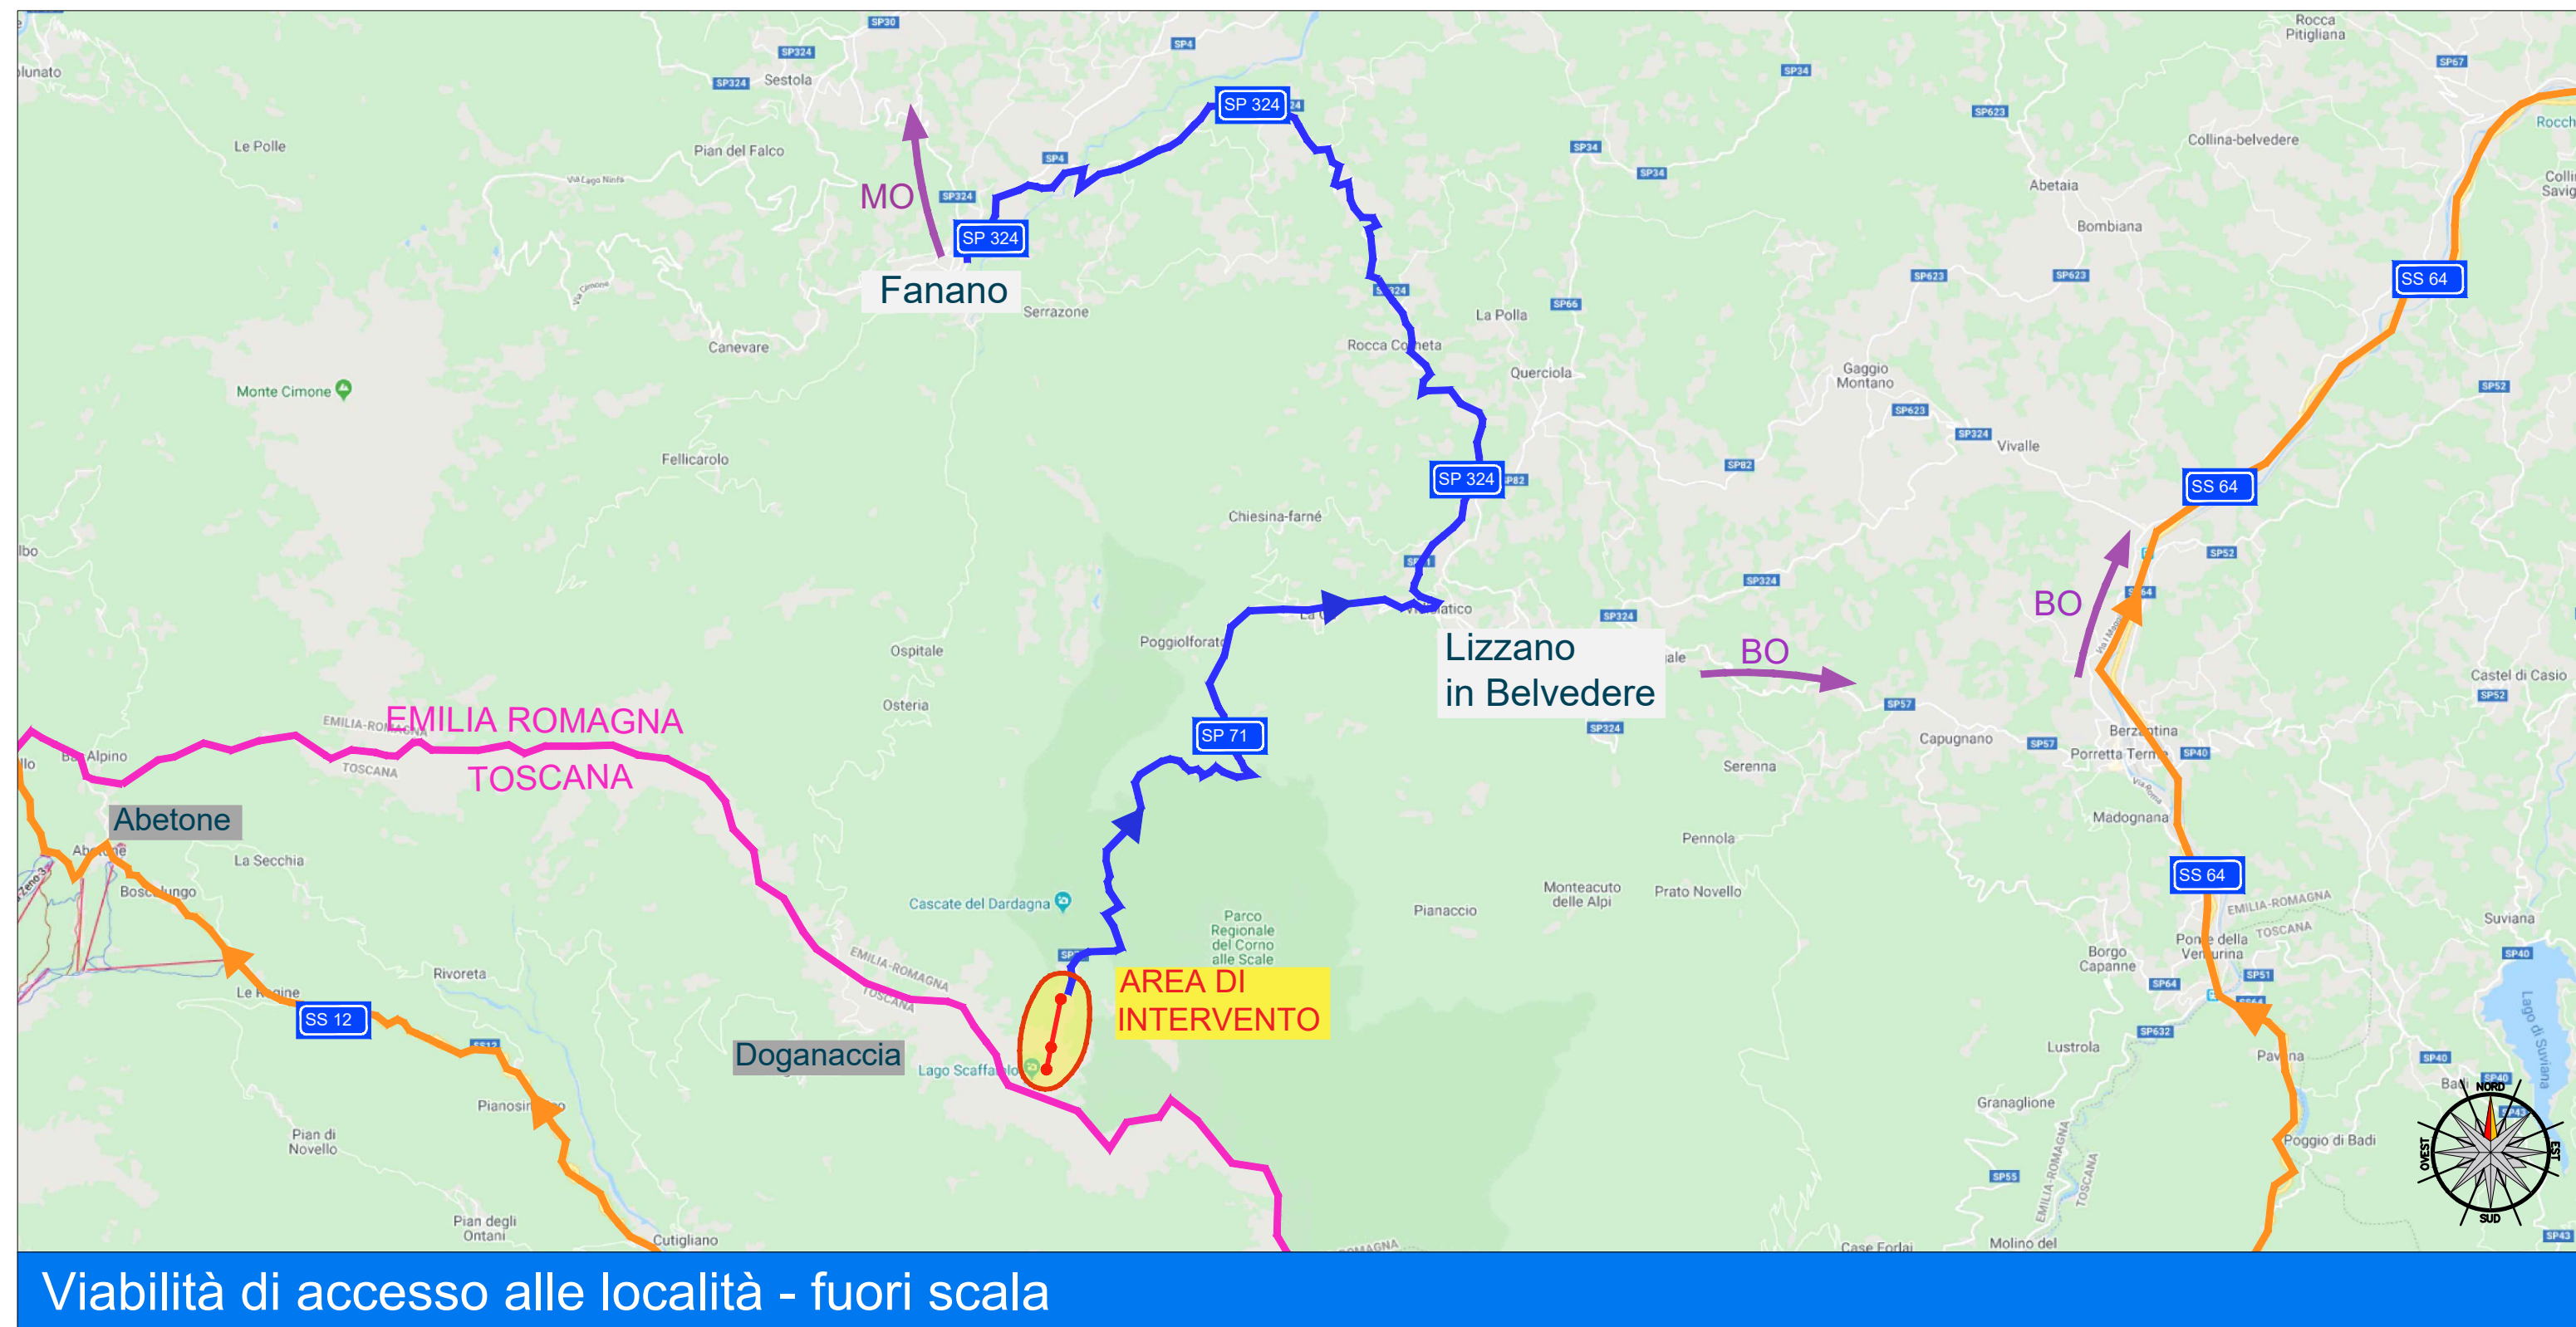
SP30
SP324
SP4
SP 324
Rocca Pitigliana
SP67
Sestola
SP324
SP34
SP623
Rocch
Le Polle
Pian del Falco
SP34
Collina-belvedere
SP4
MO
SP324
SP 324
Abetaia
Bombiana
Fanano
Serrazone
SP623
SP623
SS 64
La Polla
SP66
Canevare
Rocca Corneta
Querciola
Gaggio Montano
Monte Cimone
SP623
SP324
Vivalle
SP52
Fellicarolo
SP 324
SP82
SS 64
Chiesina-farnè
SP52
SP324
BO
Poggiolforato
Lizzano in Belvedere
BO
Ospitale
SP324
Castel di Casio
SP57
Osteria
SP 71
SP324
Capugnano
SP57
Berzantina
Porretta Terme
SP40
EMILIA ROMAGNA
Alpino
TOSCANA
Serenna
Abetone
Madognana
La Secchia
Pennola
Boscolungo
Cascate del Dardagna
Monteacuto delle Alpi
Prato Novello
SS 64
Pianaccio
Parco Regionale del Corno alle Scale
Suviana
AREA DI INTERVENTO
Borgo Capanne
Rivoreta
Ponte della Venturina
SS 12
SP64
Doganaccia
Lago Scaffaiolo
Lustrola
Pavana
Pianosinatico
Granaglione
Pian di Novello
NORD
OVEST
EST
SUD
Poggio di Badi
Pian degli Ontani
Cutigliano
Case Forlai
Molino del
Viabilità di accesso alle località - fuori scala